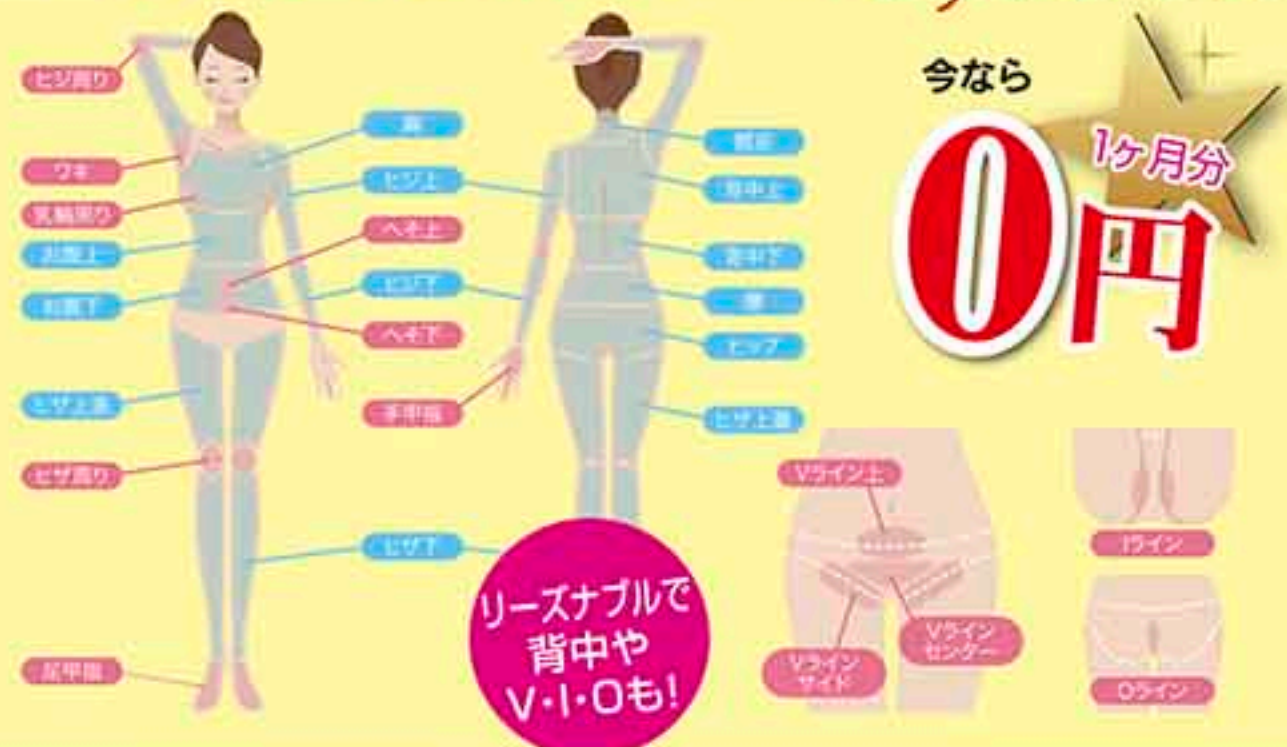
ヒジ周り

ワキ

乳輪周り

お腹上

お腹下

ヒザ上部

ヒザ周り

足甲指

胸

ヒジ上

へそ上

ヒジ下

へそ下

ヒザ下

手甲指

襟足

背中上

背中下

腰

ヒップ

ヒザ上部

リーズナブルで背中やV・I・Oも!

今なら

1ヶ月分

0円

Vライン上

Vラインセンター

Vラインサイド

Iライン

Oライン